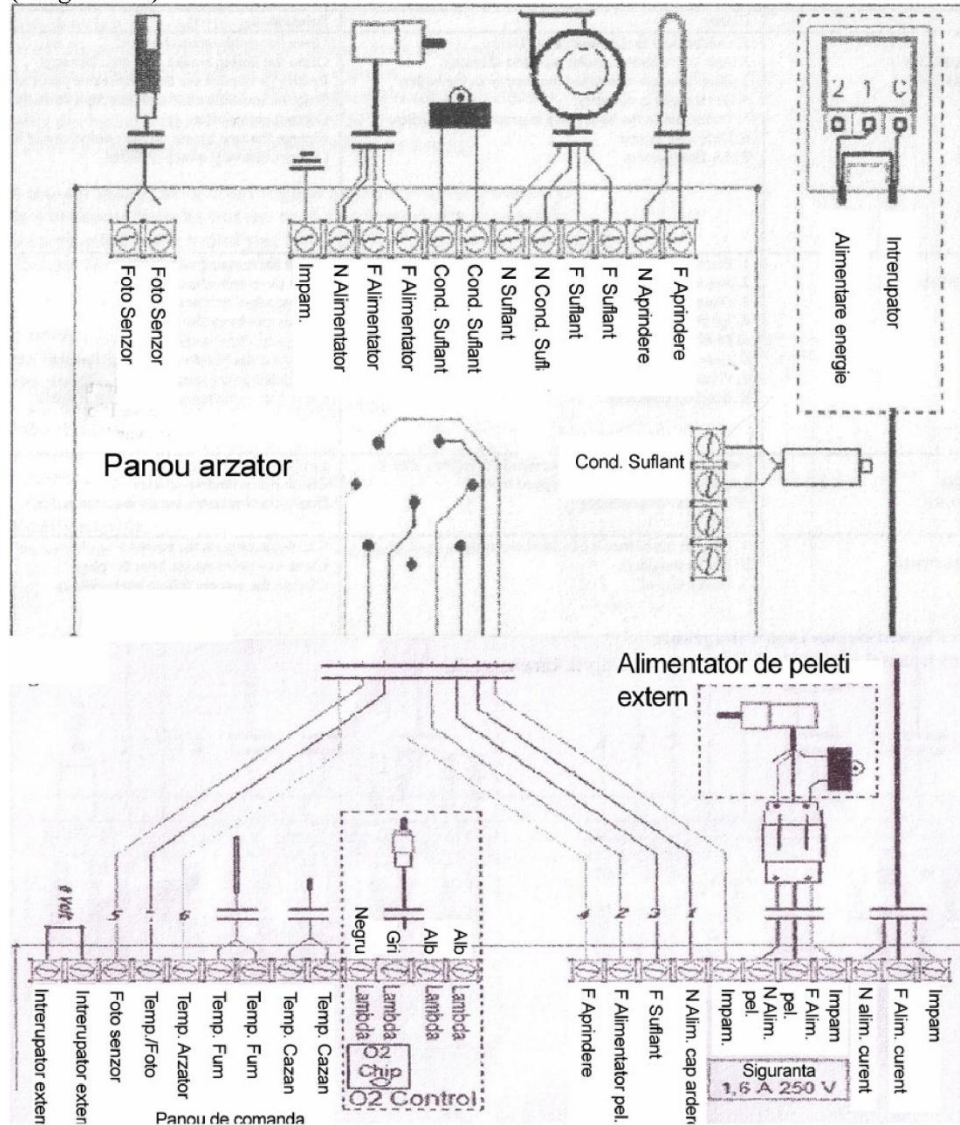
Foto Senzor
Foto Senzor
Impam.
N Alimentator
F Alimentator
F Alimentator
Cond. Suflant
Cond. Suflant
N Suflant
N Cond. Sufl.
F Suflant
F Suflant
N Aprindere
F Aprindere

2 1 C
Intrerupator
Alimentare energie

Panou arzator
Cond. Suflant

Alimentator de peleti extern

Negru
Gri
Alb
Alb

Intrerupator extern
Intrerupator extern
Foto senzor
Temp./Foto
Temp. Arzator
Temp. Fum
Temp. Fum
Temp. Cazan
Temp. Cazan
Lambda
Lambda
Lambda
Lambda
O2 Chip
O2 Control
Panou de comanda

F Aprindere
F Alimentator pel.
F Suflant
N Alim. cap arder
Impam.
N Alim. pel.
F Alim. pel.
Impam
N alim. curent
F Alim. curent
Impam

Siguranta
1,6 A 250 V